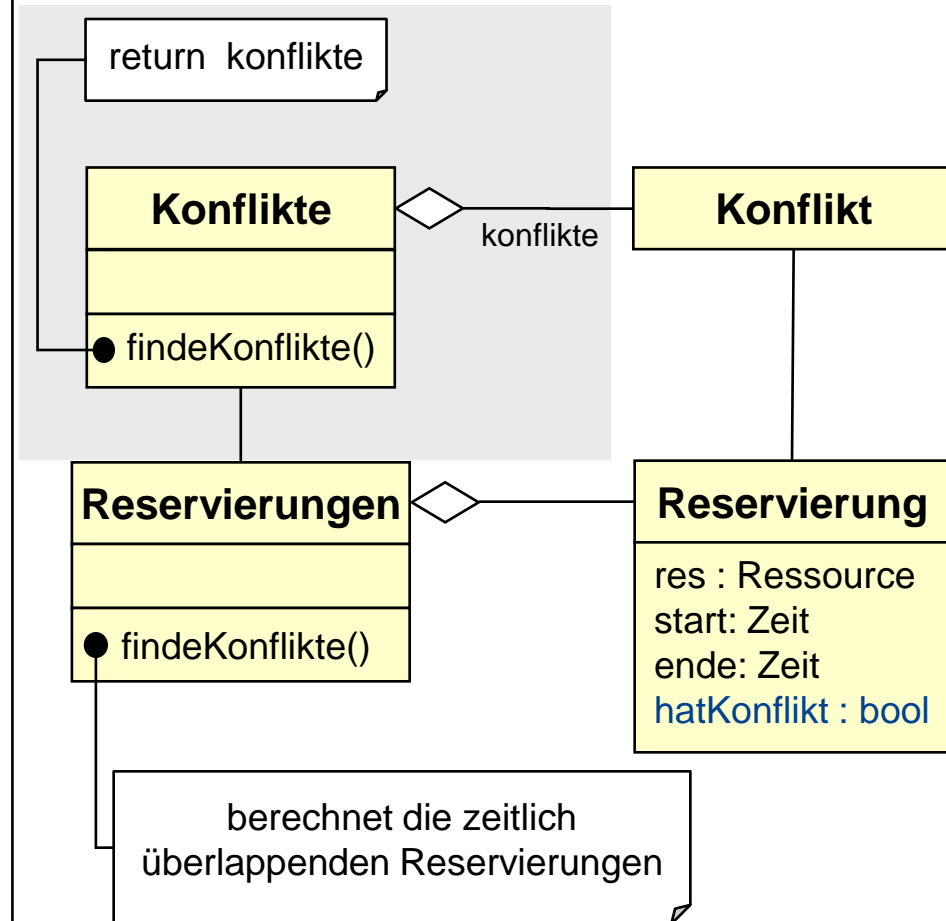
return konflikte

Konflikte

findeKonflikte()

konflikte

Konflikt

Reservierungen

findeKonflikte()

Reservierung

res : Ressource
start: Zeit
ende: Zeit
hatKonflikt : bool

berechnet die zeitlich überlappenden Reservierungen